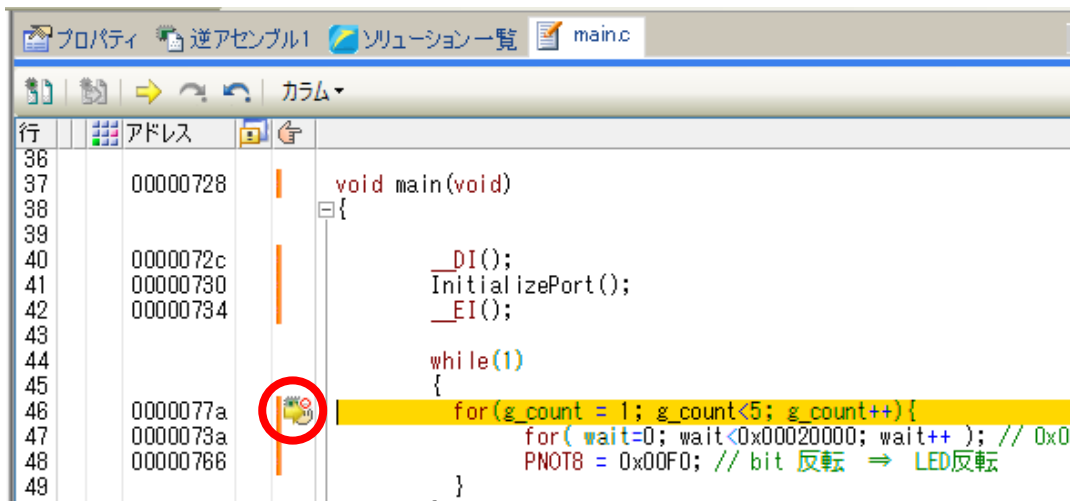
プロパティ 逆アセンブル1 ソリューション一覧 main.c

カラム▾

| 行 | アドレス | |
|---|---|---|
| 36 | | |
| 37 | 00000728 | void main(void) |
| 38 | | { |
| 39 | | |
| 40 | 0000072c | __DI(); |
| 41 | 00000730 | InitializePort(); |
| 42 | 00000734 | __EI(); |
| 43 | | |
| 44 | | while(1) |
| 45 | | { |
| 46 | 0000077a | for(g_count = 1; g_count<5; g_count++){ |
| 47 | 0000073a | for( wait=0; wait<0x00020000; wait++ ); // 0x0 |
| 48 | 00000766 | PNOT8 = 0x00F0; // bit 反転 ⇒ LED反転 |
| 49 | | } |